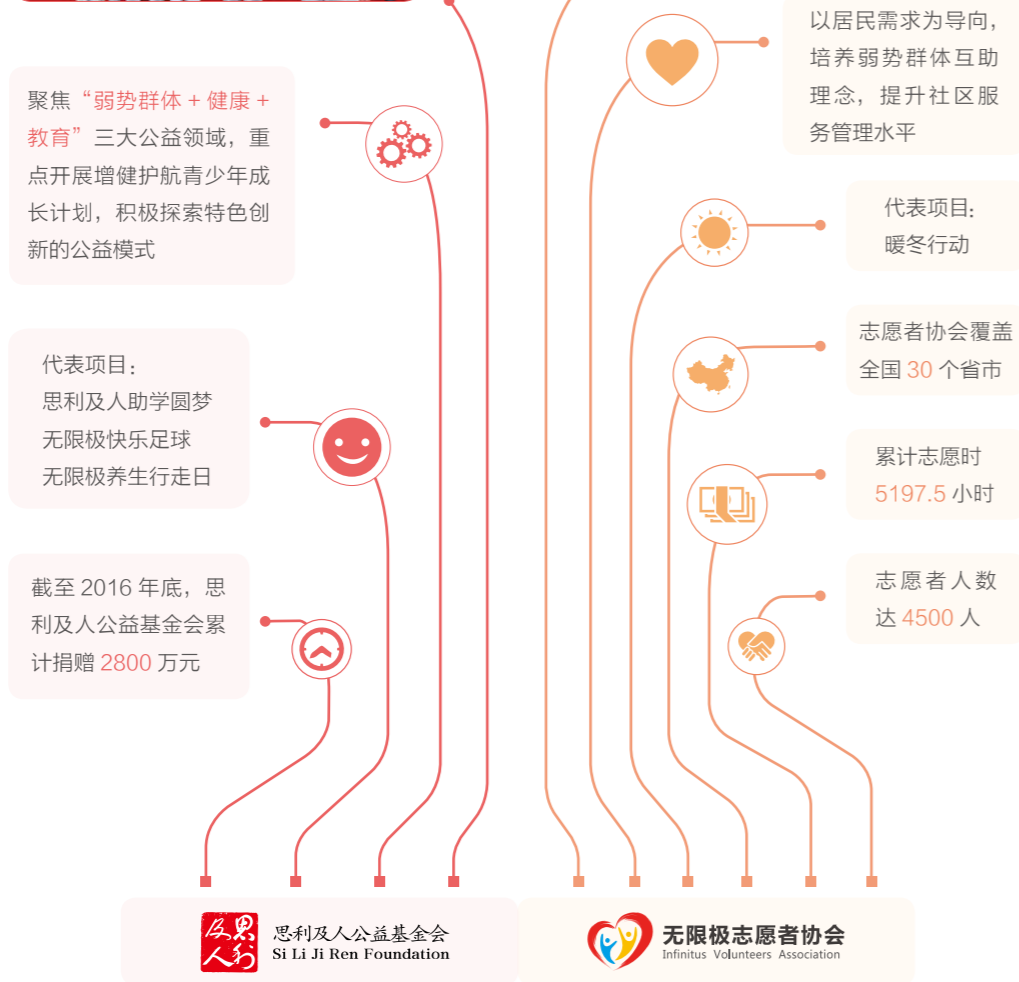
聚焦“弱势群体 + 健康 + 教育”三大公益领域，重点开展增健护航青少年成长计划，积极探索特色创新的公益模式

代表项目：
思利及人助学圆梦
无限极快乐足球
无限极养生行走日

截至 2016 年底，思利及人公益基金会累计捐赠 2800 万元

以居民需求为导向，培养弱势群体互助理念，提升社区服务管理水平

代表项目：
暖冬行动

志愿者协会覆盖全国 30 个省市

累计志愿时
5197.5 小时

志愿者人数达 4500 人

思利及人
思利及人公益基金会
Si Li Ji Ren Foundation

无限极志愿者协会
Infinitus Volunteers Association